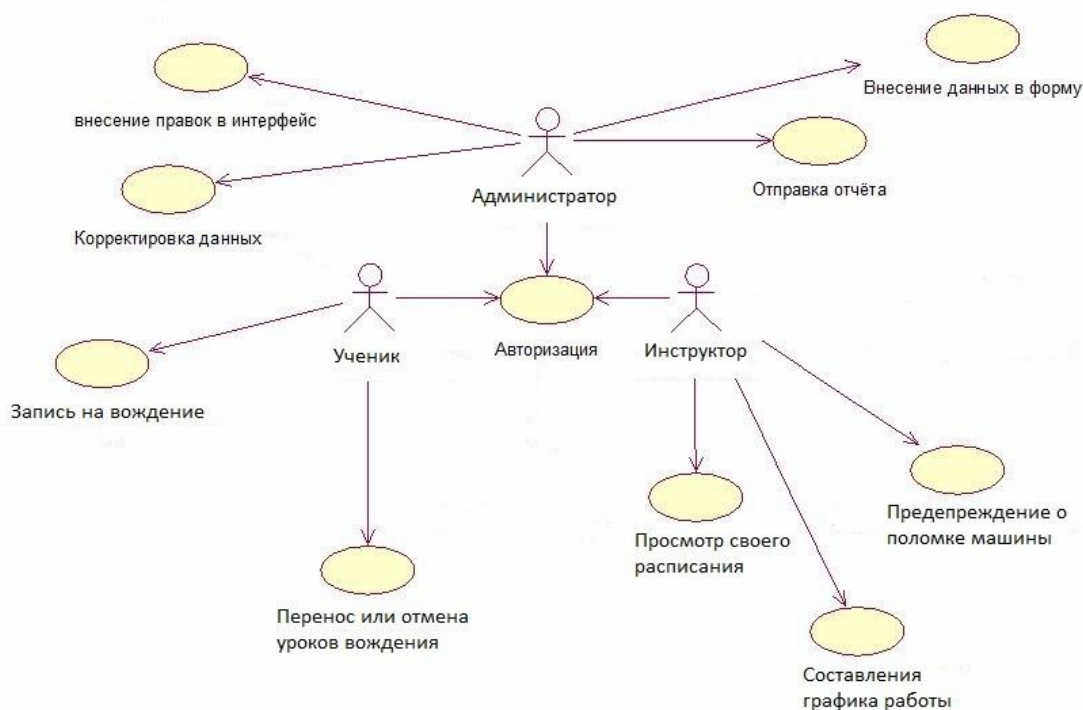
внесение правок в интерфейс

Внесение данных в форму

Администратор

Отправка отчёта

Корректировка данных

Ученик

Авторизация

Инструктор

Запись на вождение

Предепреждение о поломке машины

Просмотр своего расписания

Перенос или отмена уроков вождения

Составления графика работы